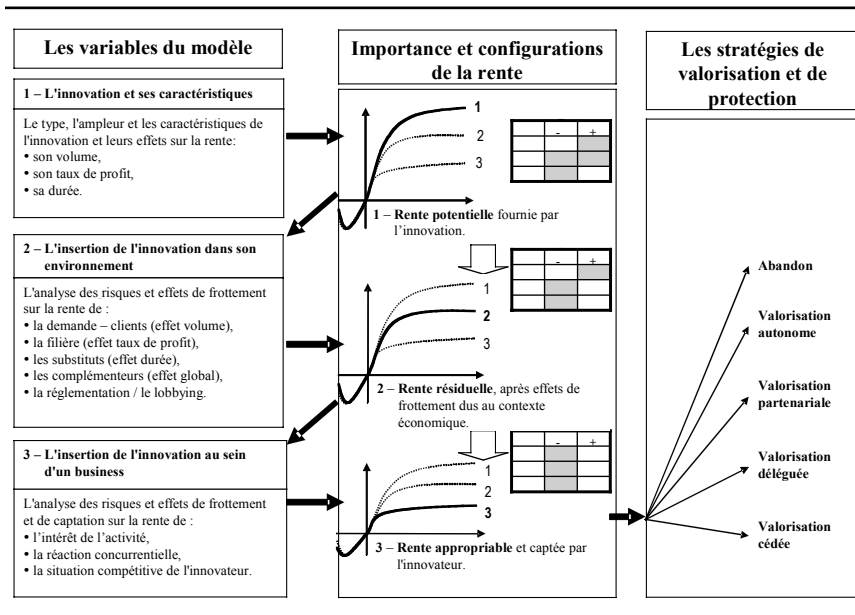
Les variables du modèle

1 – L'innovation et ses caractéristiques

Le type, l'ampleur et les caractéristiques de l'innovation et leurs effets sur la rente:
• son volume,
• son taux de profit,
• sa durée.

2 – L'insertion de l'innovation dans son environnement

L'analyse des risques et effets de frottement sur la rente de :
• la demande – clients (effet volume),
• la filière (effet taux de profit),
• les substituts (effet durée),
• les complémenteurs (effet global),
• la réglementation / le lobbying.

3 – L'insertion de l'innovation au sein d'un business

L'analyse des risques et effets de frottement et de captation sur la rente de :
• l'intérêt de l'activité,
• la réaction concurrentielle,
• la situation compétitive de l'innovateur.

Importance et configurations de la rente

1
2
3

| | - | + |
|---|---|---|
| | | |
| | | |

1 – Rente potentielle fournie par l'innovation.

| | - | + |
|---|---|---|
| | | |
| | | |

1
2
3

2 – Rente résiduelle, après effets de frottement dus au contexte économique.

| | - | + |
|---|---|---|
| | | |
| | | |

1
2
3

3 – Rente appropriable et captée par l'innovateur.

Les stratégies de valorisation et de protection

Abandon

Valorisation autonome

Valorisation partenariale

Valorisation déléguée

Valorisation cédée